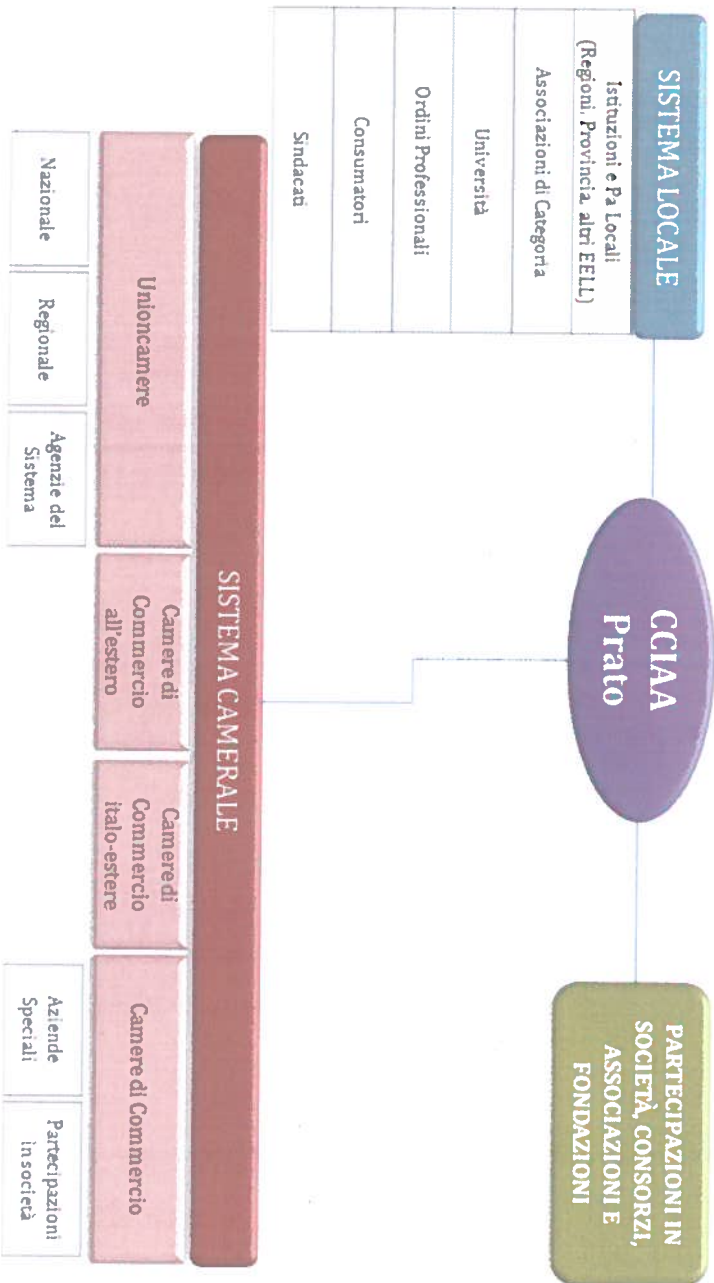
SISTEMA LOCALE

Istituzioni e Pa Locali (Regioni, Provincia, altri EELL)

Associazioni di Categoria

Università

Ordini Professionali

Consumatori

Sindacati

CCIAA Prato

PARTECIPAZIONI IN SOCIETÀ, CONSORZI, ASSOCIAZIONI E FONDAZIONI

SISTEMA CAMERALE

Unioncamere

Nazionale

Regionale

Agenzie del Sistema

Camere di Commercio all'estero

Camere di Commercio italo-estere

Camere di Commercio

Aziende Speciali

Partecipazioni in società